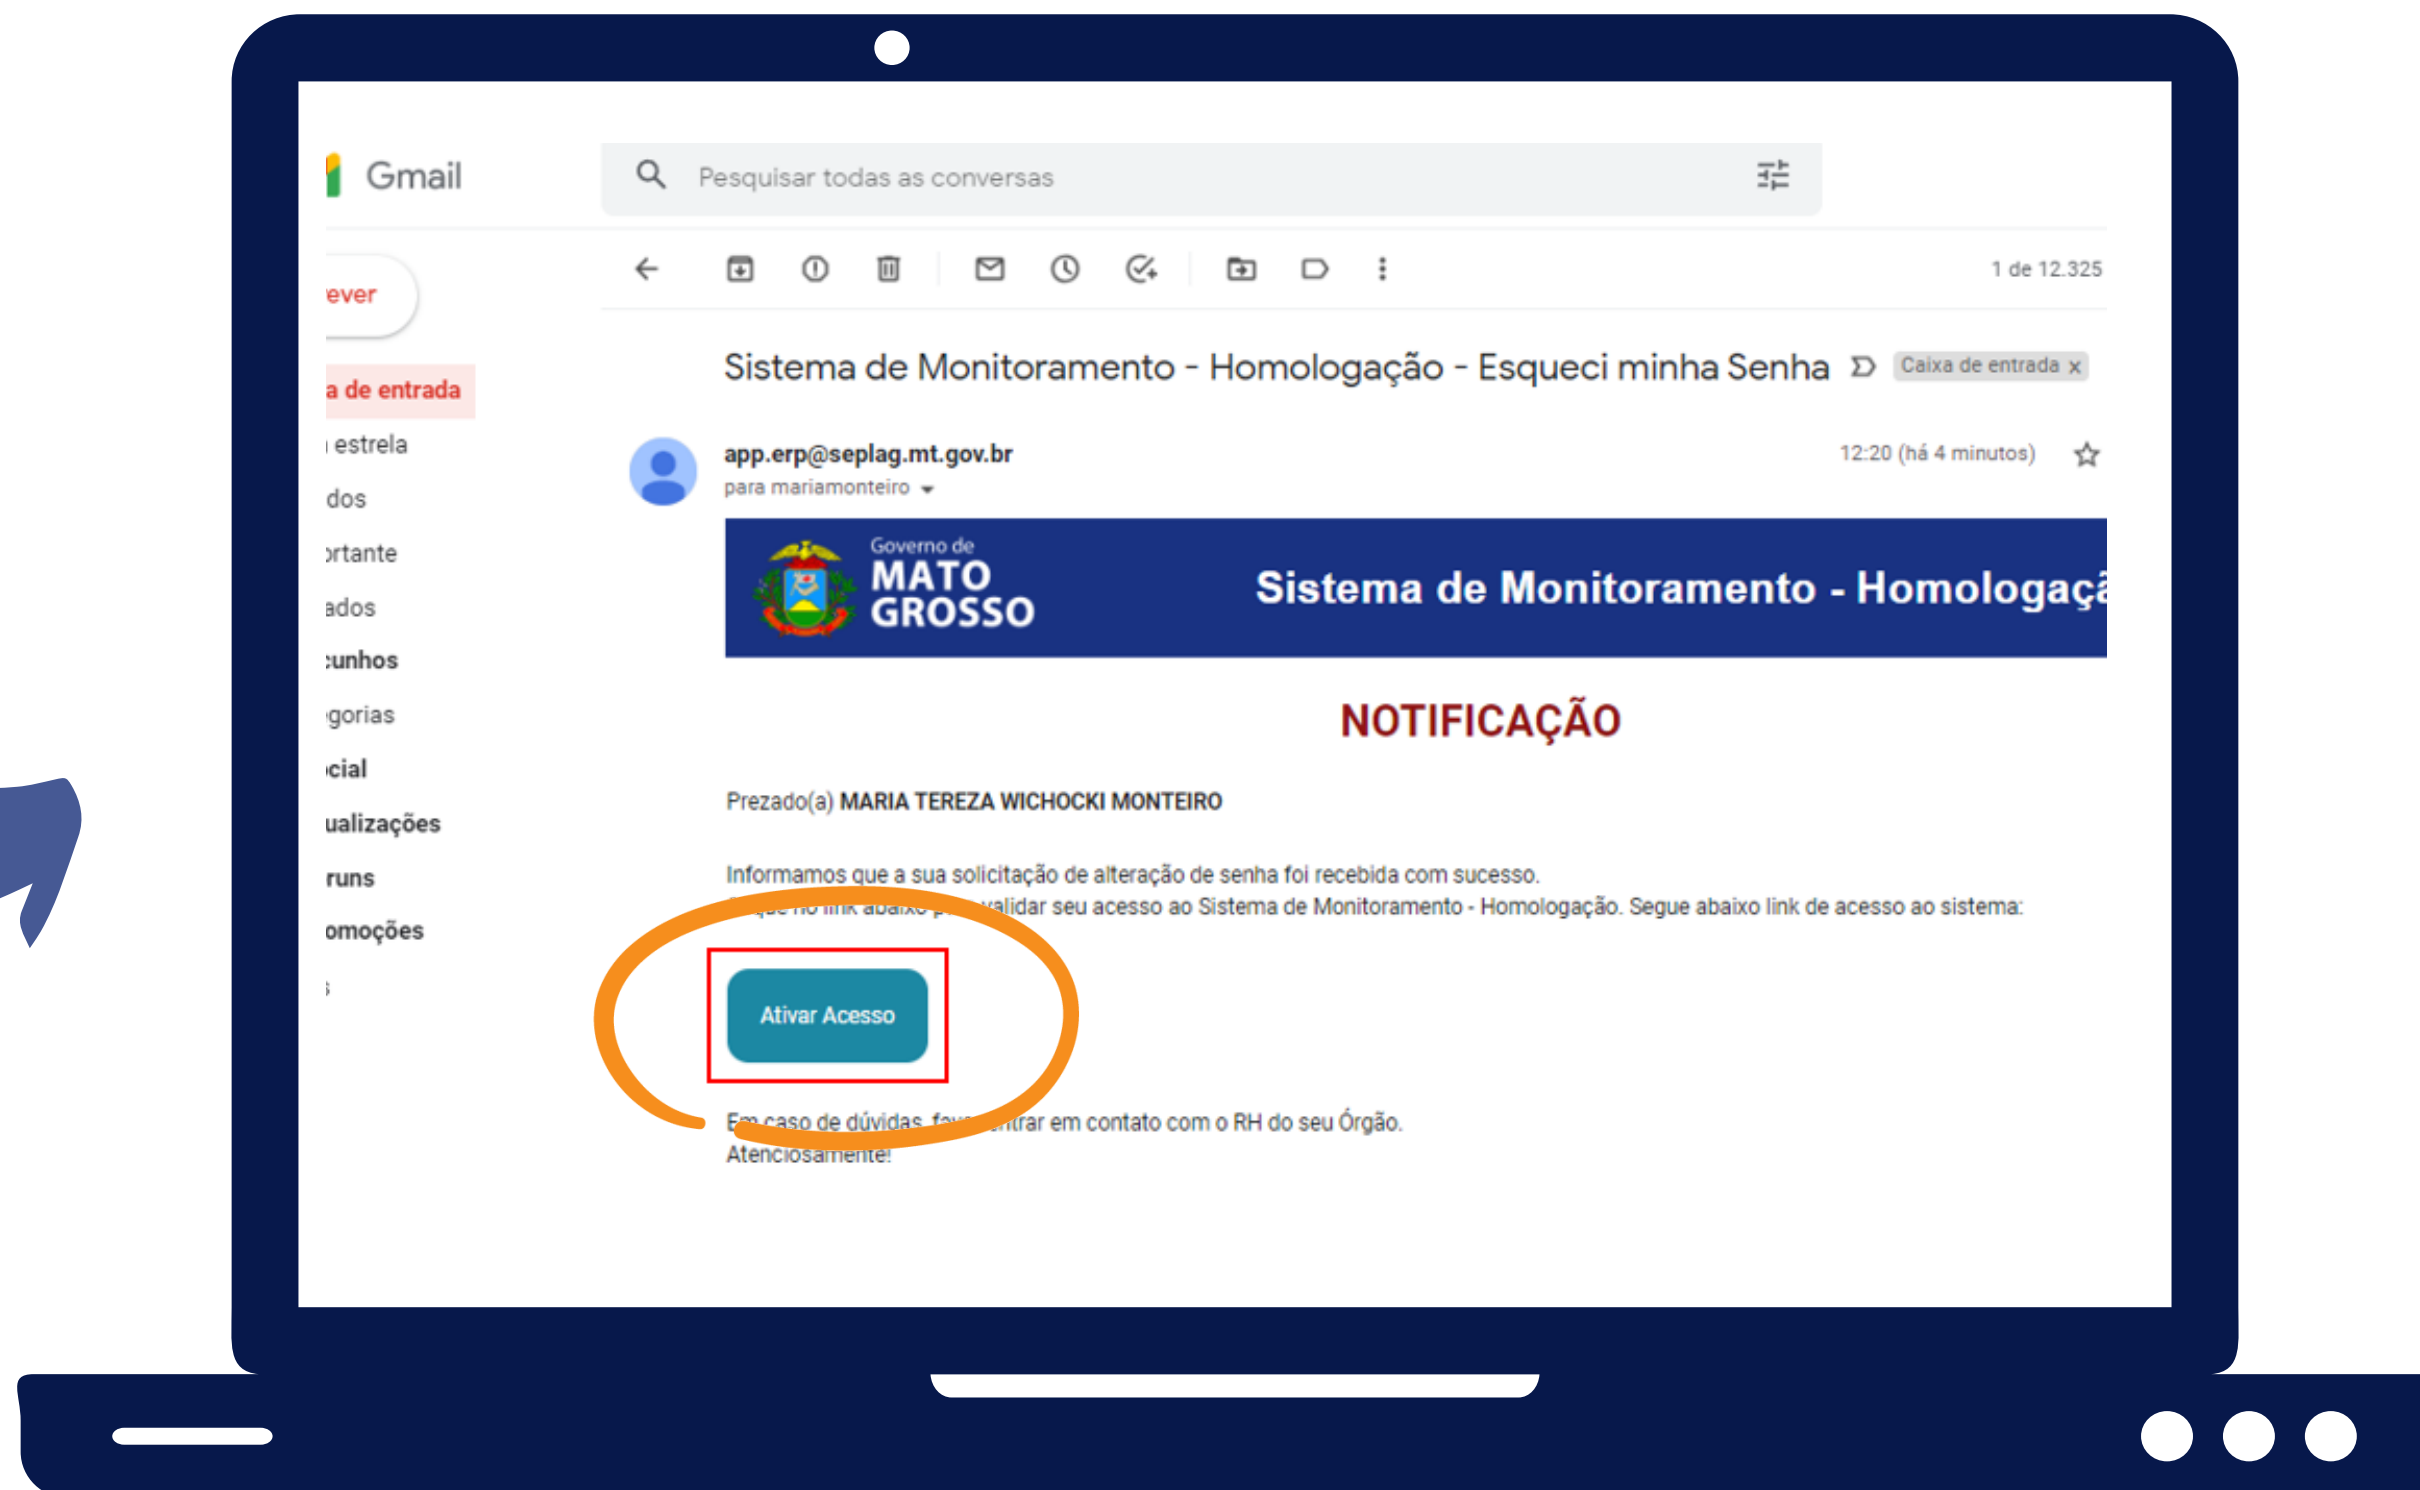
Gmail

Pesquisar todas as conversas

ever

a de entrada
estrela
dos
rtante
ados
cunhos
gorias
cial
ualizações
runs
omoções

1 de 12.325

Sistema de Monitoramento - Homologação - Esqueci minha Senha Caixa de entrada x

app.erp@seplag.mt.gov.br
para mariamonteiro

12:20 (há 4 minutos)

Governo de MATO GROSSO

Sistema de Monitoramento - Homologaçã

NOTIFICAÇÃO

Prezado(a) MARIA TEREZA WICHOCKI MONTEIRO

Informamos que a sua solicitação de alteração de senha foi recebida com sucesso.
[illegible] no link abaixo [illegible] validar seu acesso ao Sistema de Monitoramento - Homologação. Segue abaixo link de acesso ao sistema:

Ativar Acesso

Em caso de dúvidas, fa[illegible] entrar em contato com o RH do seu Órgão.
Atenciosamente!